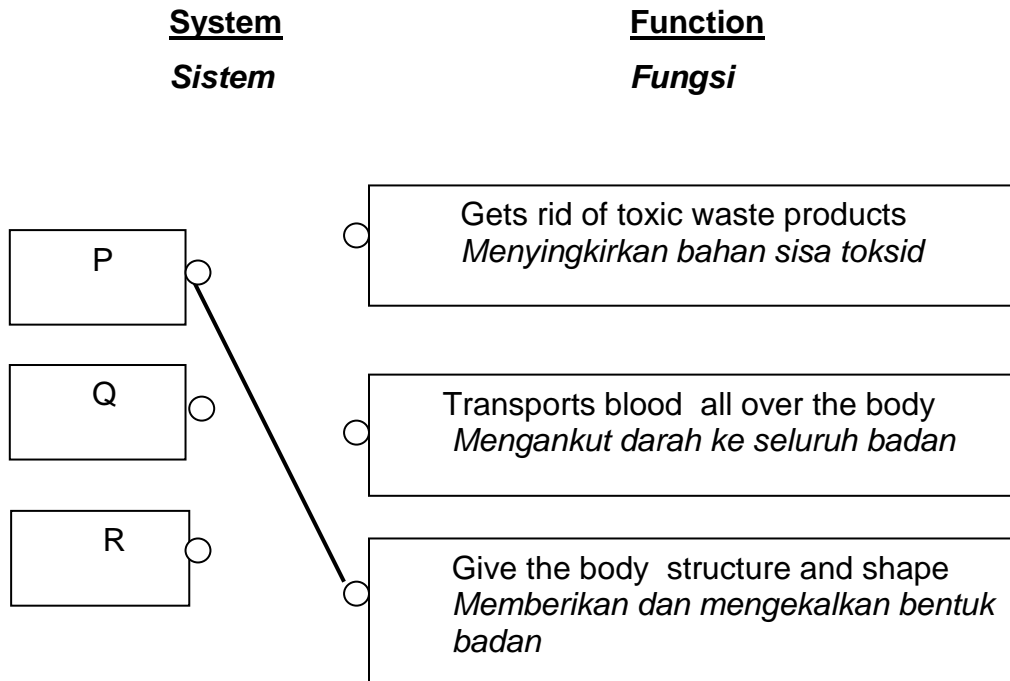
System
Sistem

Function
Fungsi

P

Q

R

Gets rid of toxic waste products
Menyingkirkan bahan sisa toksid

Transports blood all over the body
Mengankut darah ke seluruh badan

Give the body structure and shape
Memberikan dan mengekalkan bentuk badan